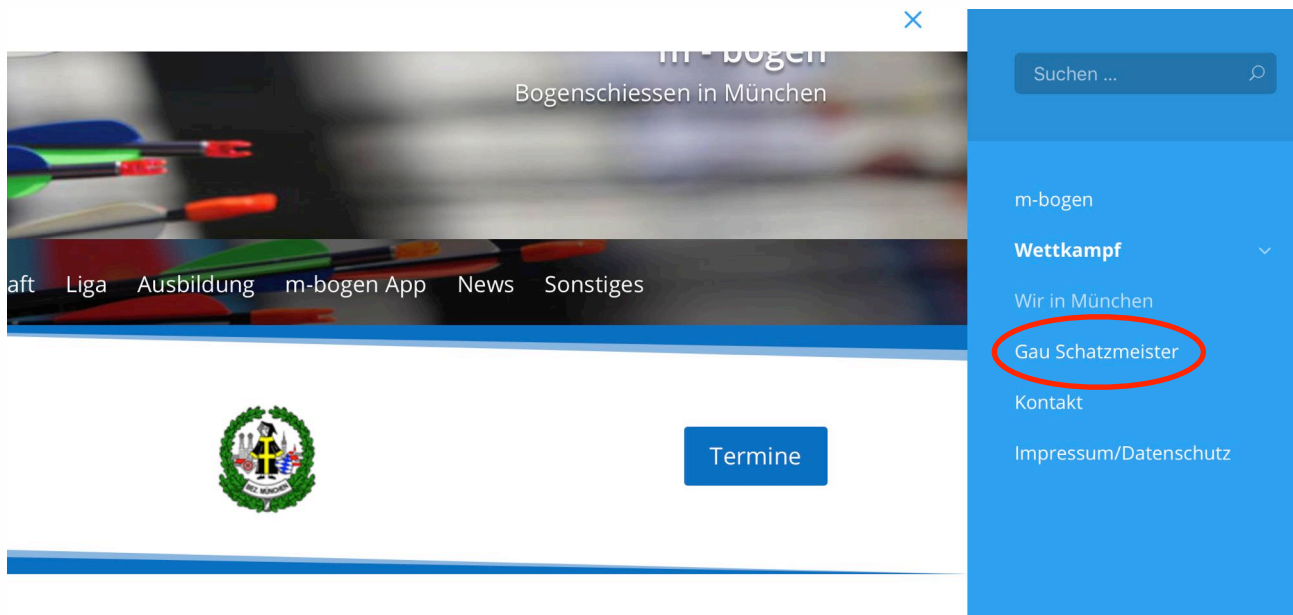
m - bogen
Bogenschiessen in München

aft Liga Ausbildung m-bogen App News Sonstiges

BEZ. MÜNCHEN

Termine

Suchen ...

m-bogen
Wettkampf
Wir in München
Gau Schatzmeister
Kontakt
Impressum/Datenschutz